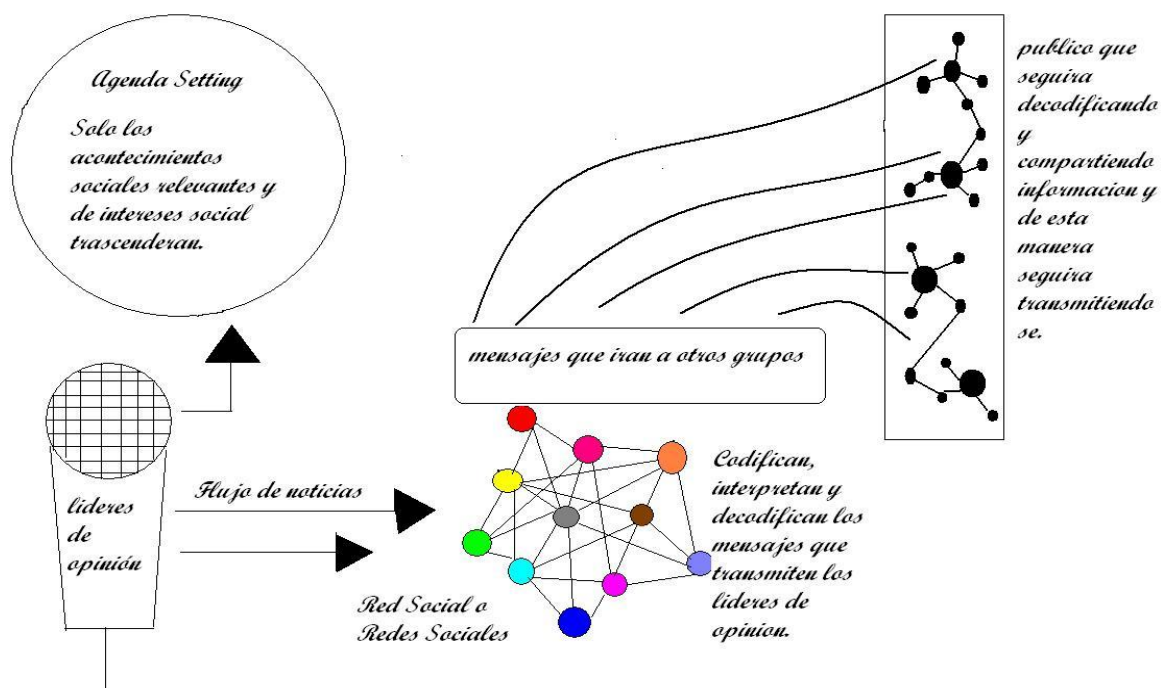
Agenda Setting

Solo los acontecimientos sociales relevantes y de intereses social trascenderan.

publico que seguira decodificando y compartiendo informacion y de esta manera seguira transmitiendo se.

mensajes que iran a otros grupos

lideres de opinión

Flujo de noticias

Codifican, interpretan y decodifican los mensajes que transmiten los lideres de opinion.

Red Social o Redes Sociales